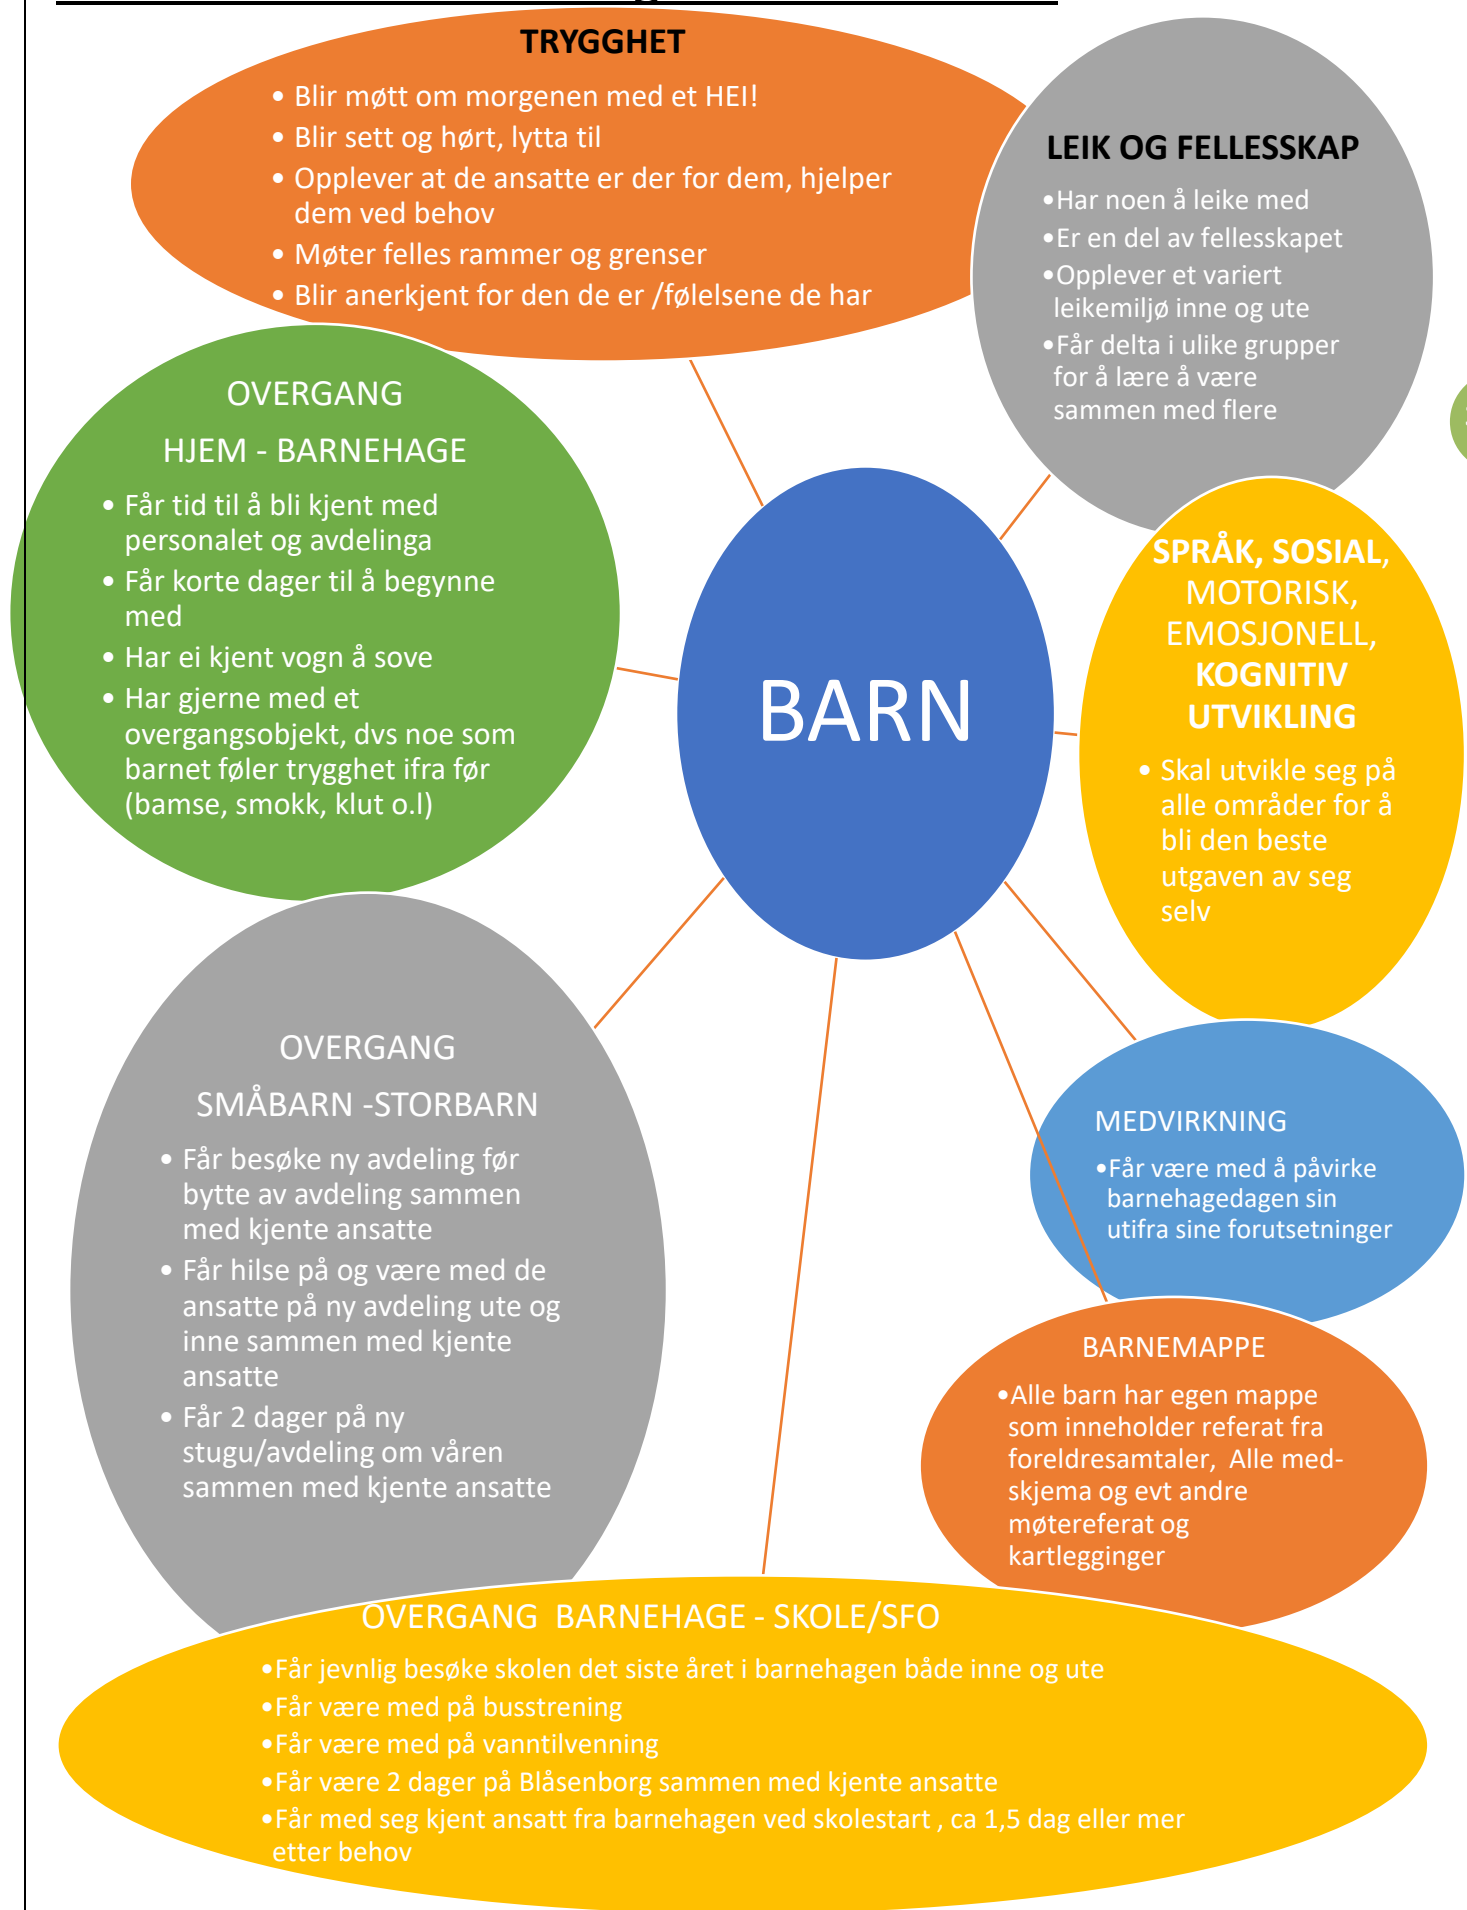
TRYGGHET

• Blir møtt om morgenen med et HEI!
• Blir sett og hørt, lytta til
• Opplever at de ansatte er der for dem, hjelper dem ved behov
• Møter felles rammer og grenser
• Blir anerkjent for den de er /følelsene de har

LEIK OG FELLESSKAP

•Har noen å leike med
•Er en del av fellesskapet
•Opplever et variert leikemiljø inne og ute
•Får delta i ulike grupper for å lære å være sammen med flere

OVERGANG

HJEM - BARNEHAGE

• Får tid til å bli kjent med personalet og avdelinga
• Får korte dager til å begynne med
• Har ei kjent vogn å sove
• Har gjerne med et overgangsobjekt, dvs noe som barnet føler trygghet ifra før (bamse, smokk, klut o.l)

BARN

SPRÅK, SOSIAL, MOTORISK, EMOSJONELL, KOGNITIV UTVIKLING

• Skal utvikle seg på alle områder for å bli den beste utgaven av seg selv

OVERGANG

SMÅBARN -STORBARN

• Får besøke ny avdeling før bytte av avdeling sammen med kjente ansatte
• Får hilse på og være med de ansatte på ny avdeling ute og inne sammen med kjente ansatte
• Får 2 dager på ny stugu/avdeling om våren sammen med kjente ansatte

MEDVIRKNING

•Får være med å påvirke barnehagedagen sin utifra sine forutsetninger

BARNEMAPPE

•Alle barn har egen mappe som inneholder referat fra foreldresamtaler, Alle med-skjema og evt andre møtereferat og kartlegginger

OVERGANG BARNEHAGE - SKOLE/SFO

•Får jevnlig besøke skolen det siste året i barnehagen både inne og ute
•Får være med på busstrening
•Får være med på vanntilvenning
•Får være 2 dager på Blåsenborg sammen med kjente ansatte
•Får med seg kjent ansatt fra barnehagen ved skolestart , ca 1,5 dag eller mer etter behov